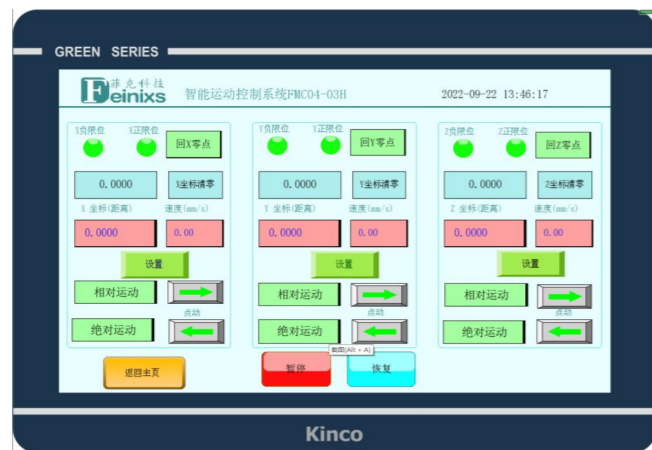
GREEN SERIES

菲克科技
Feinixs

智能运动控制系统FMC04-03H

2022-09-22 13:46:17

X负限位 X正限位 回X零点
0.0000 X坐标清零
X 坐标(距离) 速度(mm/s)
0.0000 0.00
设置
相对运动
点动
绝对运动

Y负限位 Y正限位 回Y零点
0.0000 Y坐标清零
Y 坐标(距离) 速度(mm/s)
0.0000 0.00
设置
相对运动
点动
绝对运动

Z负限位 Z正限位 回Z零点
0.0000 Z坐标清零
Z 坐标(距离) 速度(mm/s)
0.0000 0.00
设置
相对运动
点动
绝对运动

返回主页

截图(Alt + A)

暂停

恢复

Kinco